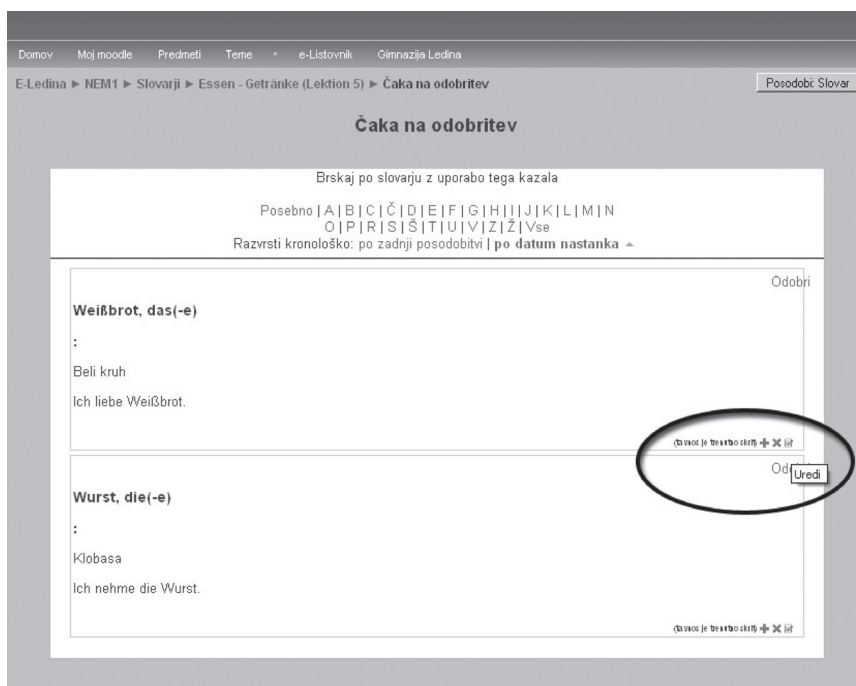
Domov Moj moodle Predmeti Teme • e-Listovnik Gimnazija Ledina

E-Ledina ► NEM1 ► Slovarji ► Essen - Getränke (Lektion 5) ► Čaka na odobritev

Posodobi: Slovar

Čaka na odobritev

Brskaj po slovarju z uporabo tega kazala

Posebno | A | B | C | Č | D | E | F | G | H | I | J | K | L | M | N | O | P | R | S | Š | T | U | V | Z | Ž | Vse

Razvrsti kronološko: po zadnji posodobitvi | po datum nastanka ▲

Odobri

Weißbrot, das(-e)

:

Beli kruh

Ich liebe Weißbrot.

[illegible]

Od Uredi

Wurst, die(-e)

:

Klobasa

Ich nehme die Wurst.

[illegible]